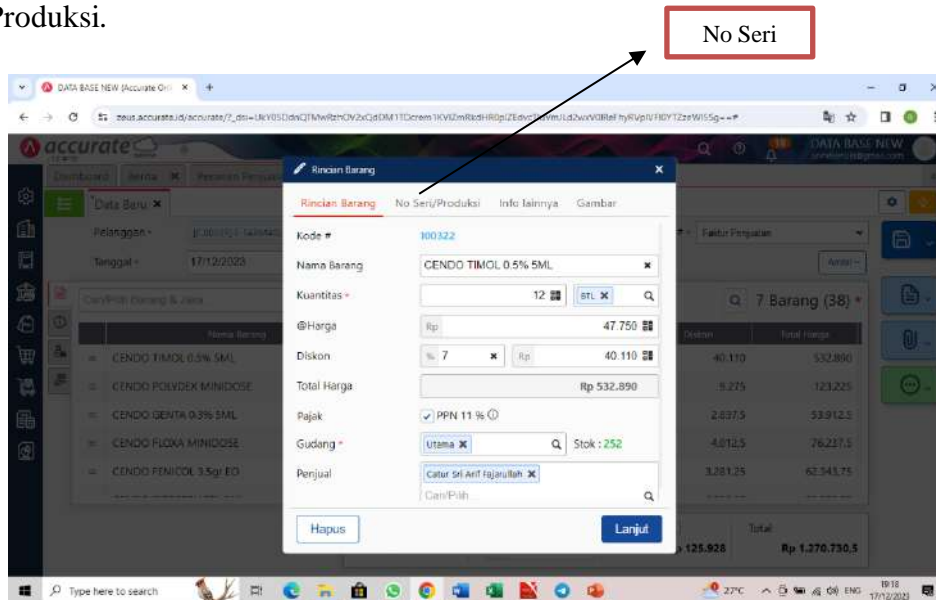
Produksi.

No Seri

DATA BASE NEW (Accurate On ×

zeus.accurate.id/accurate/?_dsi=

accurate

DATA BASE NEW

Dashboard Berita × Pesanan Penjualan

Data Baru ×

Pelanggan

Tanggal 17/12/2023

Cari/Pilih Barang & Jasa

Nama Barang

CENDO TIMOL 0.5% 5ML

CENDO POLYDEX MINIDOSE

CENDO GENTA 0.3% 5ML

CENDO FLOXA MINIDOSE

CENDO FENICOL 3.5gr EO

Faktur Penjualan

Q 7 Barang (38)

Diskon Total Harga

40.110 532.890

5.275 123.225

2.037,5 53.912,5

4.012,5 76.237,5

3.281,25 62.343,75

125.928

Total

Rp 1.270.730,5

Rincian Barang ×

Rincian Barang No Seri/Produksi Info lainnya Gambar

Kode # 100322

Nama Barang CENDO TIMOL 0.5% 5ML

Kuantitas 12 BTL

@Harga Rp 47.750

Diskon % 7 Rp 40.110

Total Harga Rp 532.890

Pajak PPN 11 %

Gudang Utama Stok : 252

Penjual Catur Sri Arif Fajarullah

Cari/Pilih

Hapus Lanjut

Type here to search

27°C ENG 19:18 17/12/2023